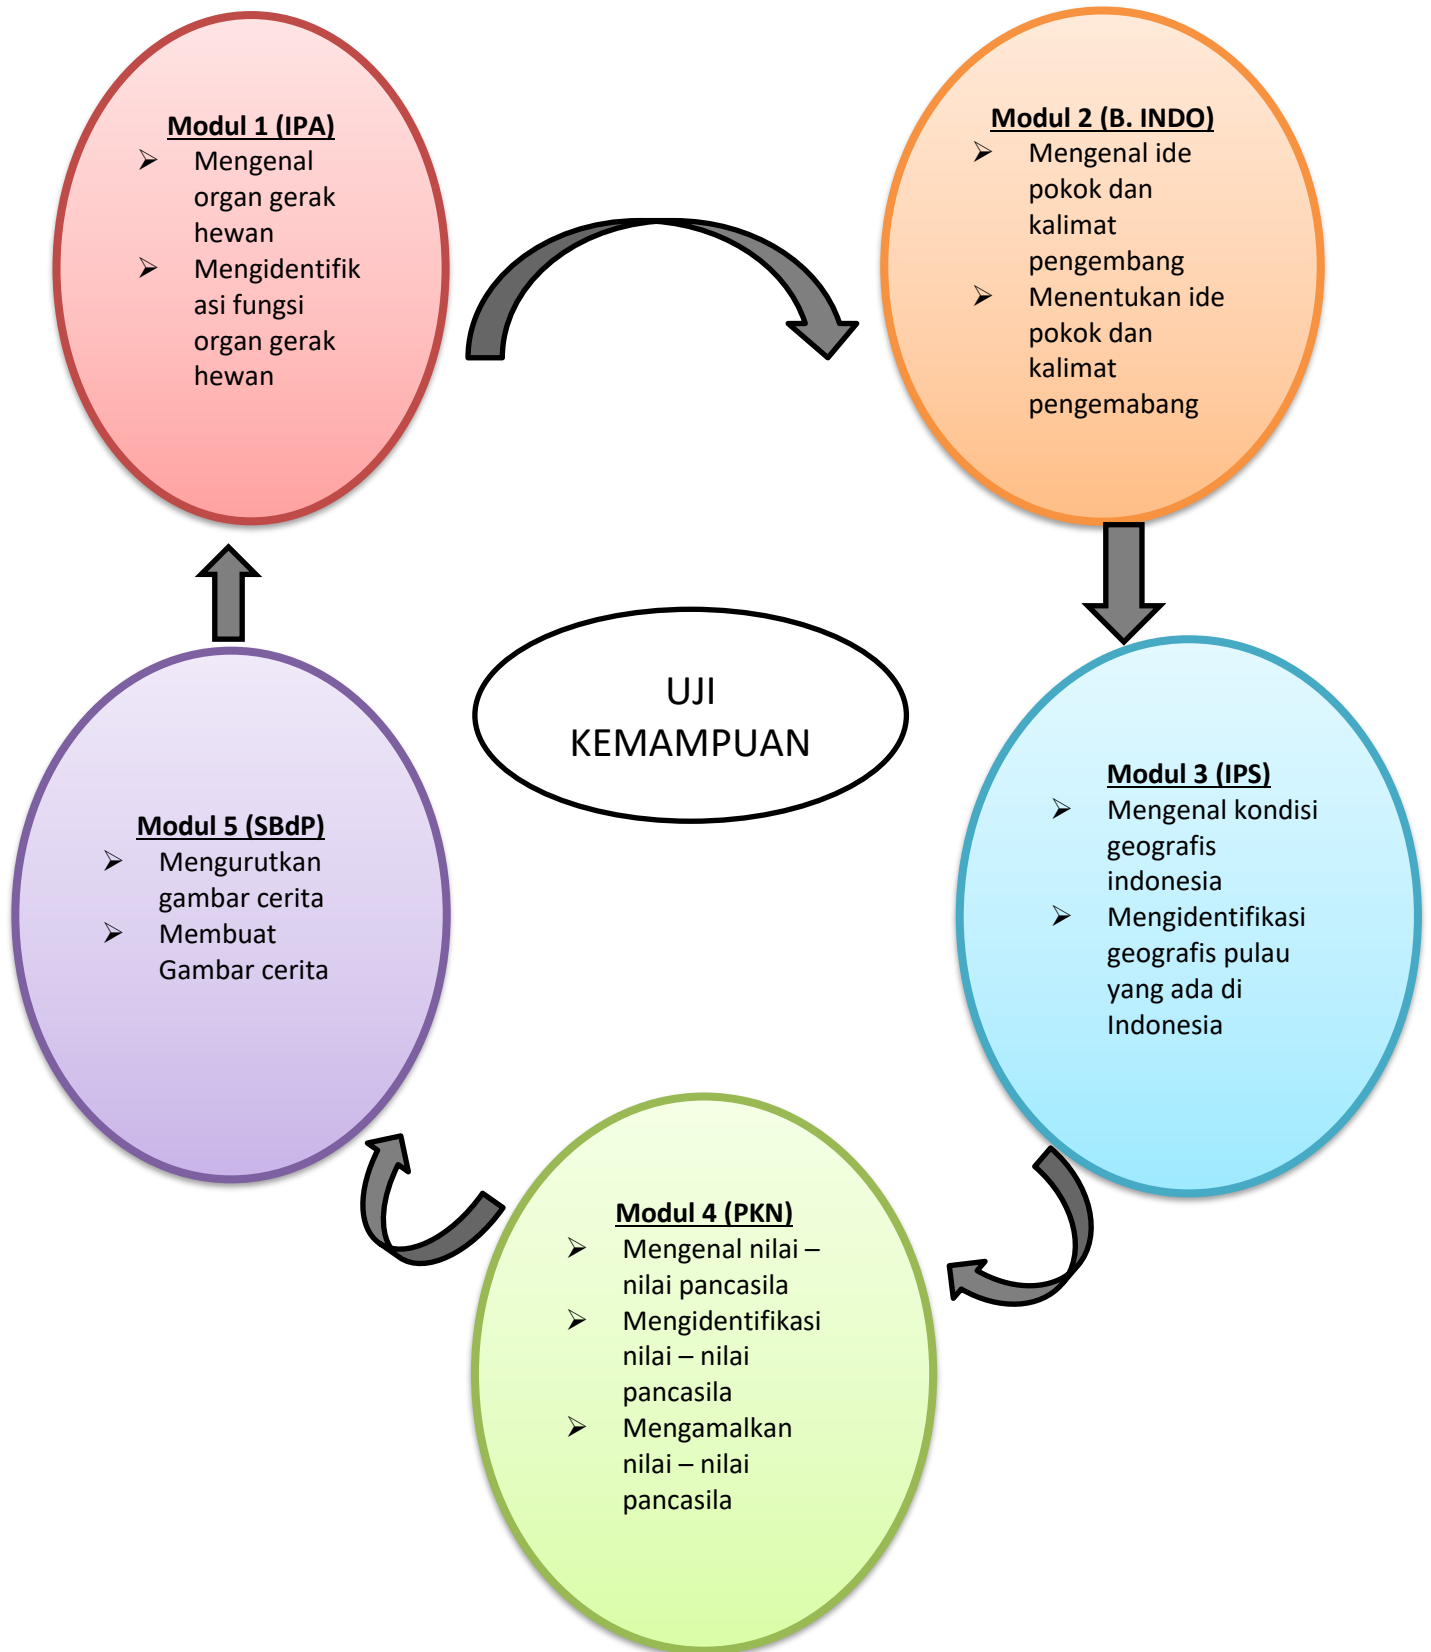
Modul 1 (IPA)
- Mengenal organ gerak hewan
- Mengidentifikasi fungsi organ gerak hewan

Modul 2 (B. INDO)
- Mengenal ide pokok dan kalimat pengembang
- Menentukan ide pokok dan kalimat pengemabang

UJI KEMAMPUAN

Modul 3 (IPS)
- Mengenal kondisi geografis indonesia
- Mengidentifikasi geografis pulau yang ada di Indonesia

Modul 4 (PKN)
- Mengenal nilai – nilai pancasila
- Mengidentifikasi nilai – nilai pancasila
- Mengamalkan nilai – nilai pancasila

Modul 5 (SBdP)
- Mengurutkan gambar cerita
- Membuat Gambar cerita